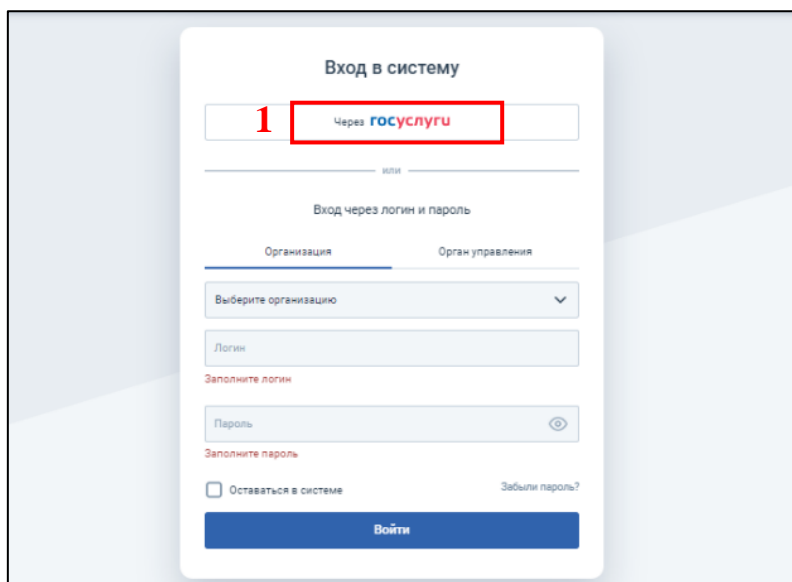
Вход в систему

1

Через госуслуги

или

Вход через логин и пароль

Организация

Орган управления

Выберите организацию

Логин

Заполните логин

Пароль

Заполните пароль

Оставаться в системе

Забыли пароль?

Войти